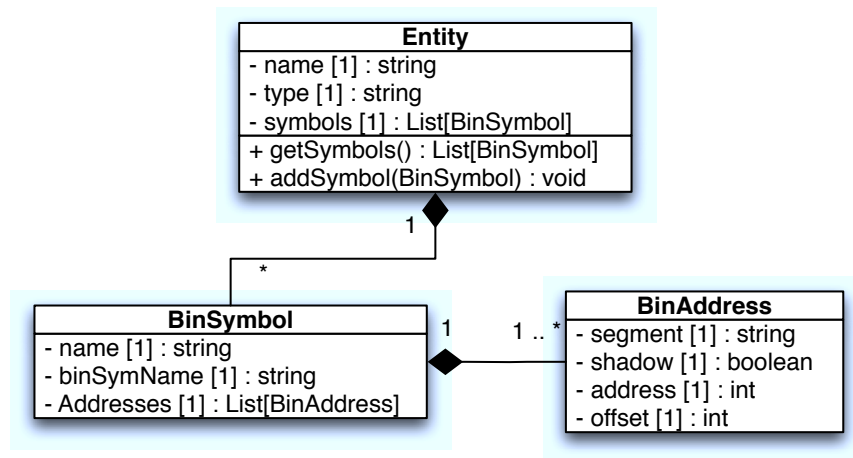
Entity
- name [1] : string
- type [1] : string
- symbols [1] : List[BinSymbol]
+ getSymbols() : List[BinSymbol]
+ addSymbol(BinSymbol) : void

1

*

BinSymbol
- name [1] : string
- binSymName [1] : string
- Addresses [1] : List[BinAddress]

1

1 .. *

BinAddress
- segment [1] : string
- shadow [1] : boolean
- address [1] : int
- offset [1] : int